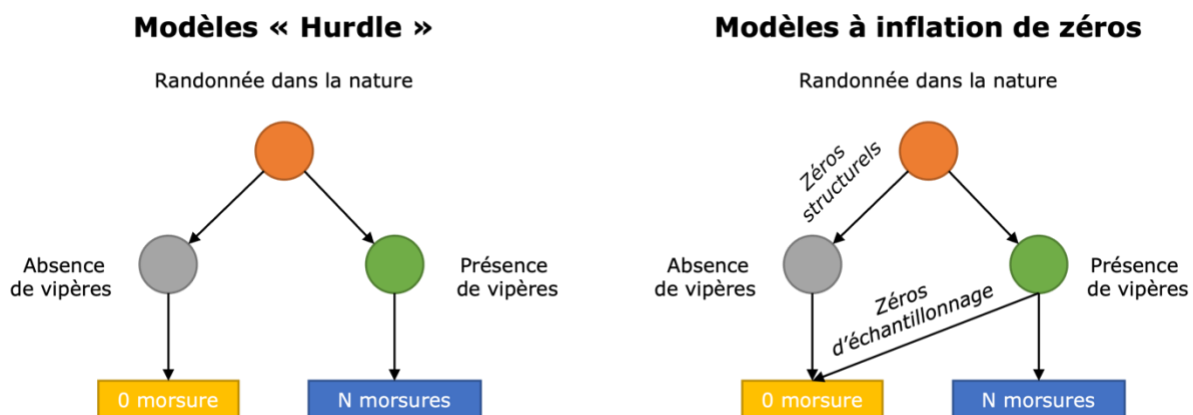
Modèles « Hurdle »

Randonnée dans la nature

Absence de vipères

Présence de vipères

0 morsure

N morsures

Modèles à inflation de zéros

Randonnée dans la nature

Zéros structurels

Absence de vipères

Présence de vipères

Zéros d'échantillonnage

0 morsure

N morsures